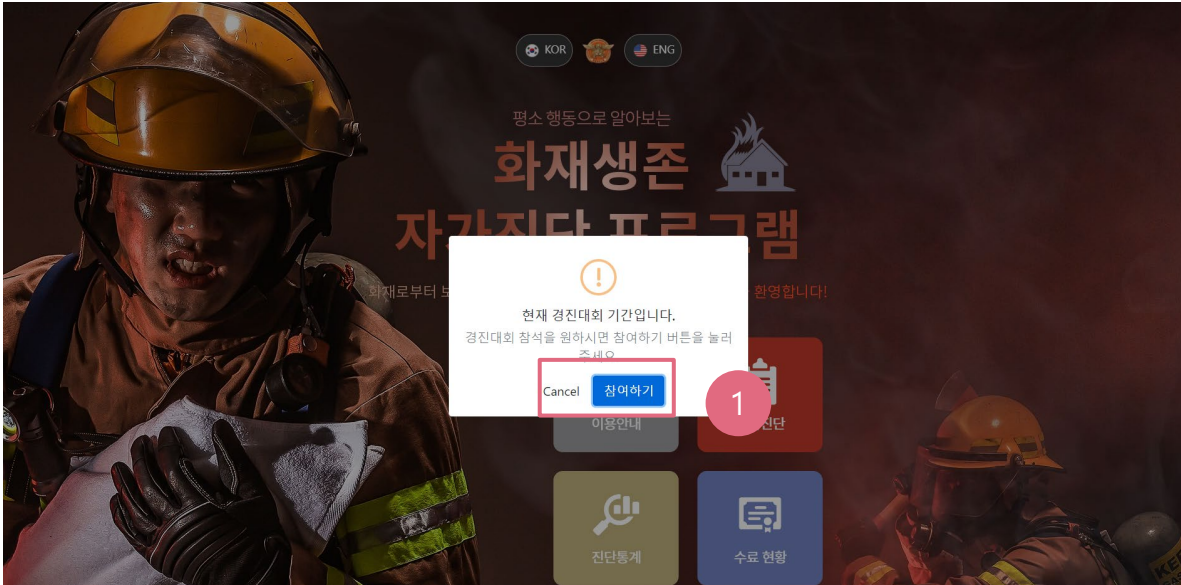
KOR ENG

평소 행동으로 알아보는
화재생존
자가진단 프로그램

화재로부터 보 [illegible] 환영합니다!

!
현재 경진대회 기간입니다.
경진대회 참석을 원하시면 참여하기 버튼을 눌러 주세요.
Cancel 참여하기

1

이용안내
진단

진단통계
수료 현황